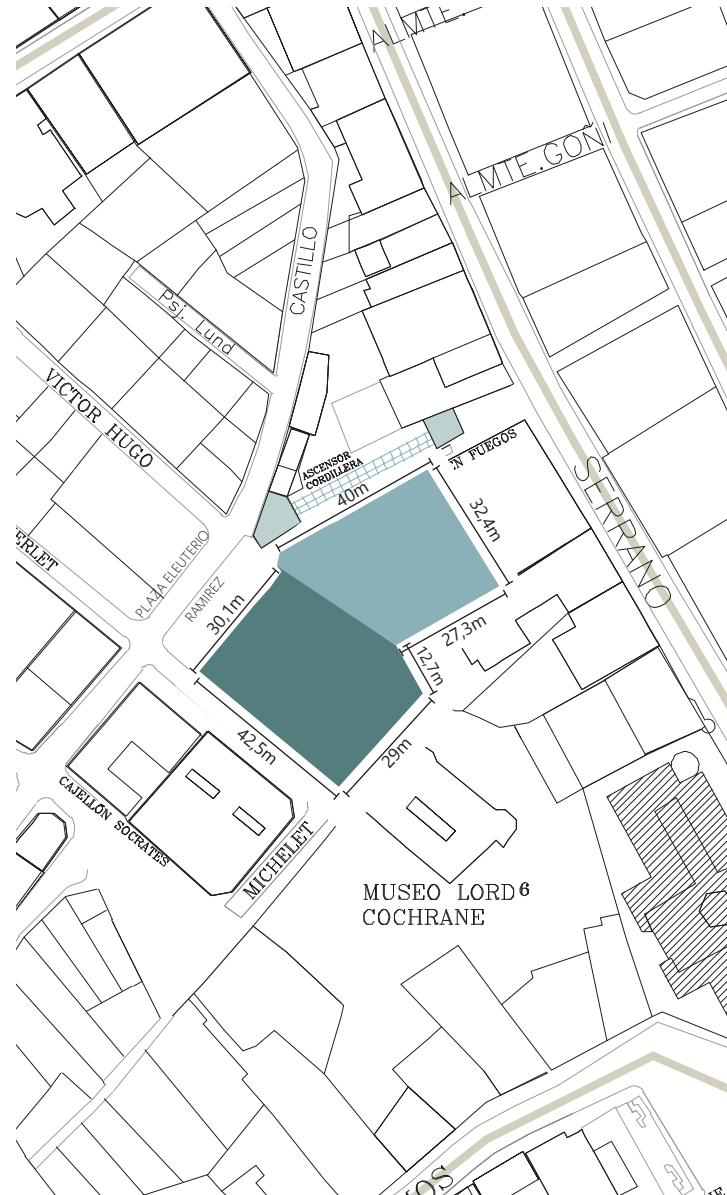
ALMTE.

ALMTE. GOÑI

CASTILLO

Psj. Lund

VICTOR HUGO

ASCENSOR CORDILLERA

:N FUEGOS

SERRANO

40m

32,4m

ERLET

PLAZA ELEUTERIO

RAMIREZ

30,1m

27,3m

12,7m

42,5m

29m

CAJELLON SOCRATES

MICHELET

MUSEO LORD 6
COCHRANE

IOS